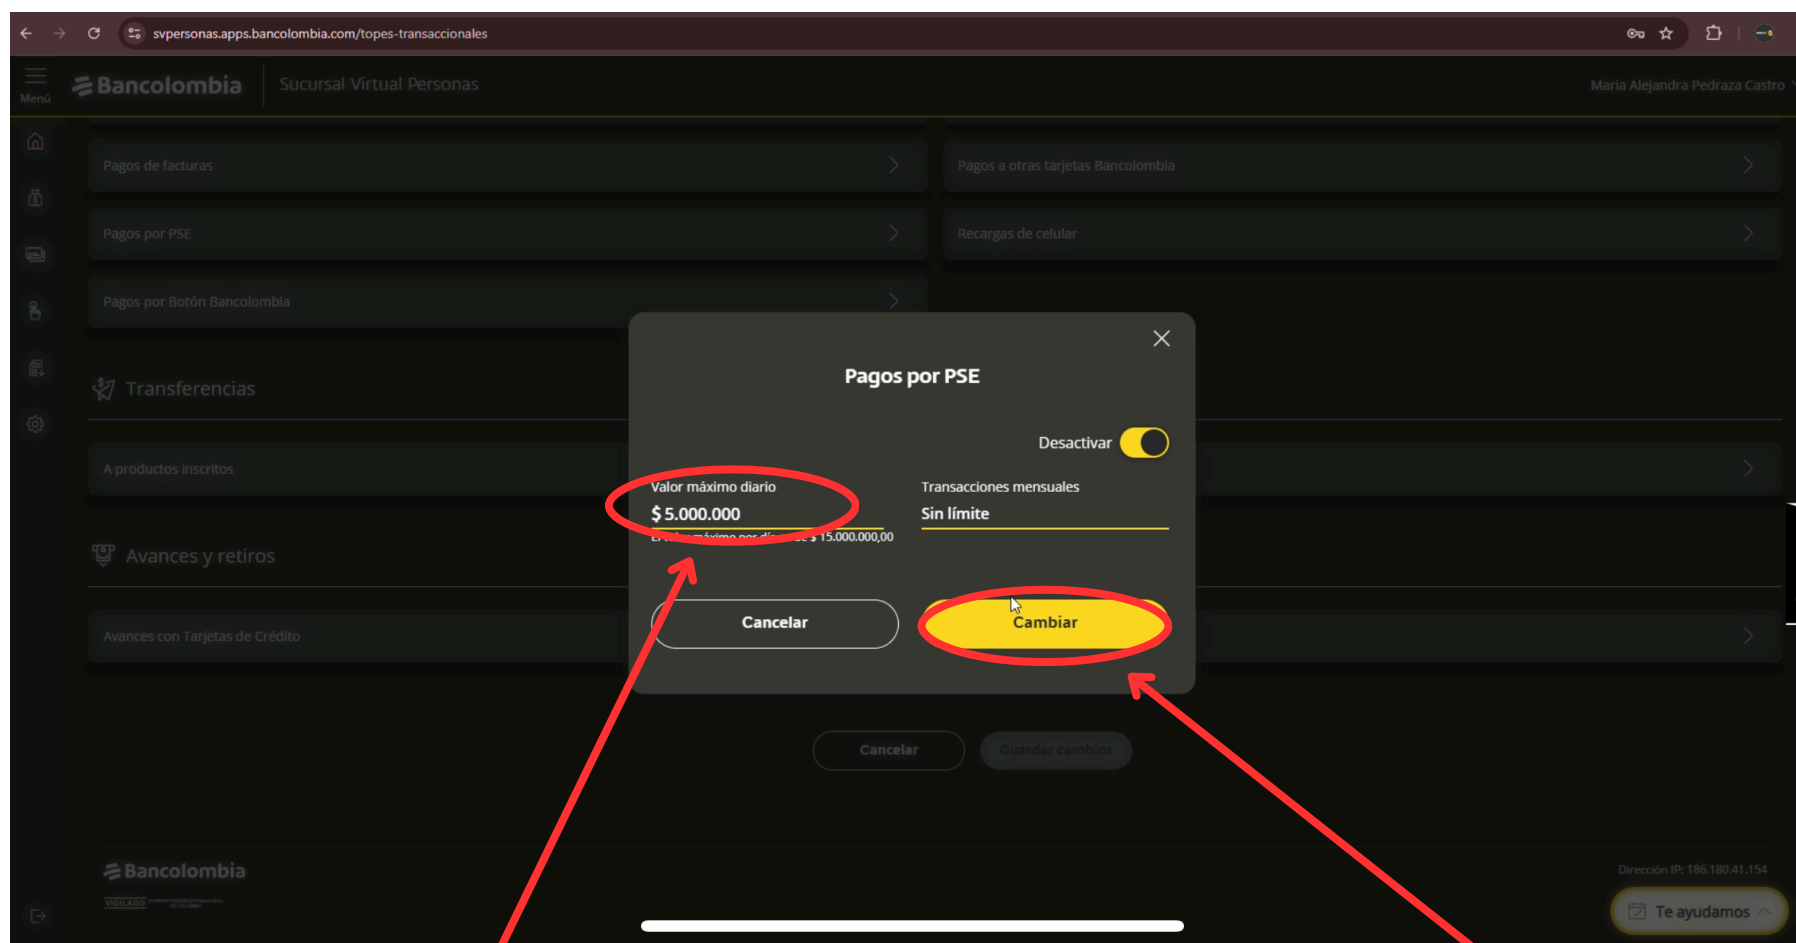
svpersonas.apps.bancolombia.com/topes-transaccionales

Menú
Bancolombia
Sucursal Virtual Personas
Maria Alejandra Pedraza Castro

Pagos de facturas
Pagos a otras tarjetas Bancolombia
Pagos por PSE
Recargas de celular
Pagos por Botón Bancolombia

Transferencias
A productos inscritos

Avances y retiros
Avances con Tarjetas de Crédito

Pagos por PSE

Desactivar

Valor máximo diario
$ 5.000.000
El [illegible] máximo por dí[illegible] $ 15.000.000,00

Transacciones mensuales
Sin límite

Cancelar
Cambiar

Cancelar
Guardar cambios

Bancolombia
VIGILADO
Dirección IP: 186.180.41.154
Te ayudamos